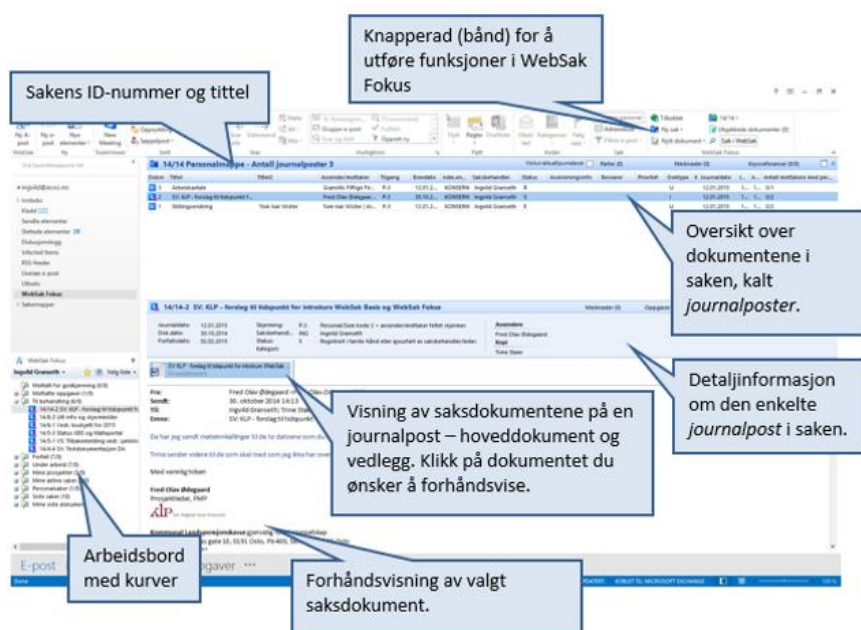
Knapperad (bånd) for å utføre funksjoner i WebSak Fokus

Sakens ID-nummer og tittel

14/14 Personalmappe - Antall journalposter 3

14/14-2 SV: KLP - forslag til blåpunkt for introkurs WebSak Basis og WebSak Fokus

Oversikt over dokumentene i saken, kalt *journalposter*.

Detaljinformasjon om den enkelte *journalpost* i saken.

Visning av saksdokumentene på en journalpost – hoveddokument og vedlegg. Klikk på dokumentet du ønsker å forhåndsvise.

Fra:
Sendt:
Til:
Emne:

Fred Olav Ødegaard
30. oktober 2014 14:13

SV: KLP - forslag til blåpunkt

Med vennlig hilsen

Fred Olav Ødegaard
Prosjektleder, PMP

Arbeidsbord med kurver

Forhåndsvisning av valgt saksdokument.

E-post

WebSak Fokus

Innboks
Sendte elementer
Slettede elementer
Utboks
WebSak Fokus